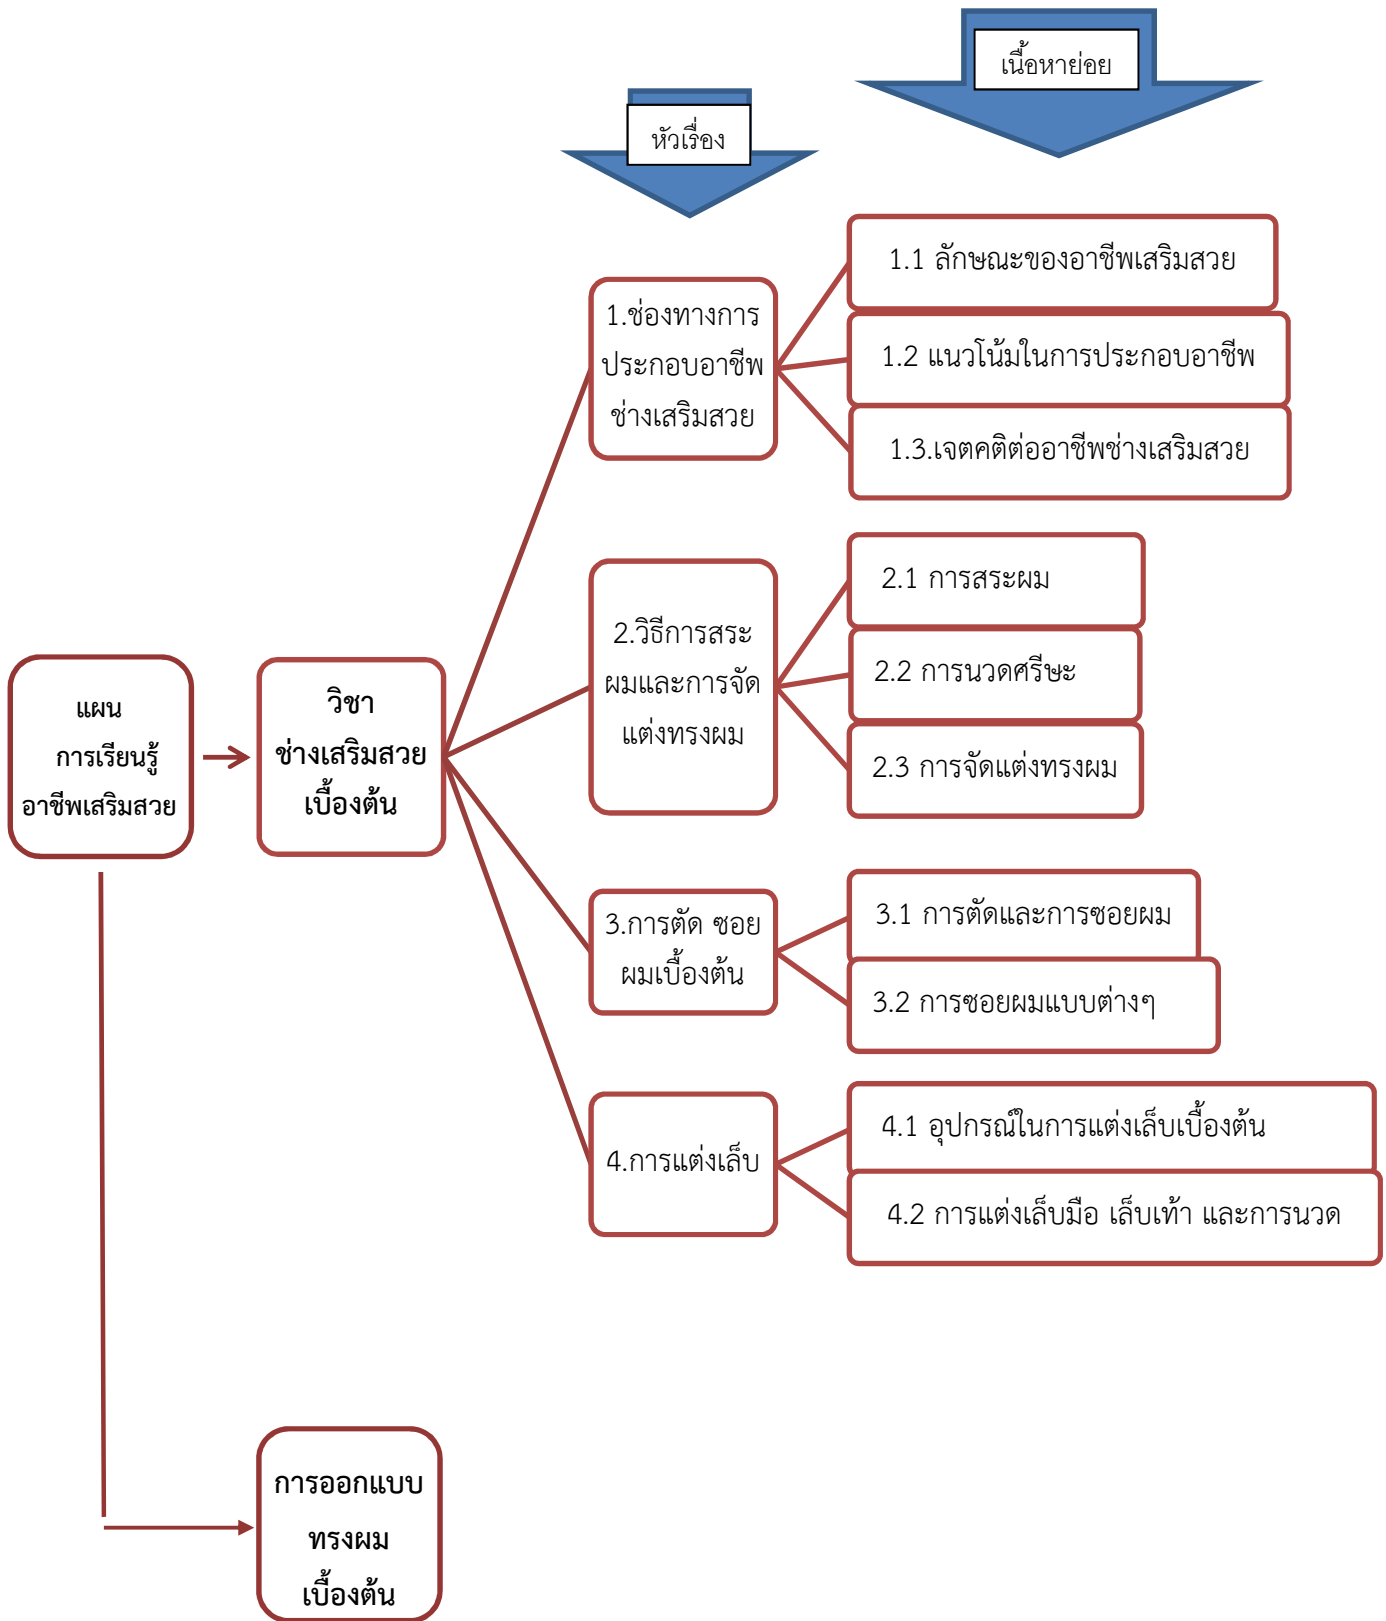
เนื้อหาย่อย

หัวเรื่อง

แผน
การเรียนรู้
อาชีพเสริมสวย

วิชา
ช่างเสริมสวย
เบื้องต้น

1.ช่องทางการประกอบอาชีพช่างเสริมสวย

1.1 ลักษณะของอาชีพเสริมสวย

1.2 แนวโน้มในการประกอบอาชีพ

1.3.เจตคติต่ออาชีพช่างเสริมสวย

2.วิธีการสระผมและการจัดแต่งทรงผม

2.1 การสระผม

2.2 การนวดศรีษะ

2.3 การจัดแต่งทรงผม

3.การตัด ซอยผมเบื้องต้น

3.1 การตัดและการซอยผม

3.2 การซอยผมแบบต่างๆ

4.การแต่งเล็บ

4.1 อุปกรณ์ในการแต่งเล็บเบื้องต้น

4.2 การแต่งเล็บมือ เล็บเท้า และการนวด

การออกแบบ
ทรงผม
เบื้องต้น